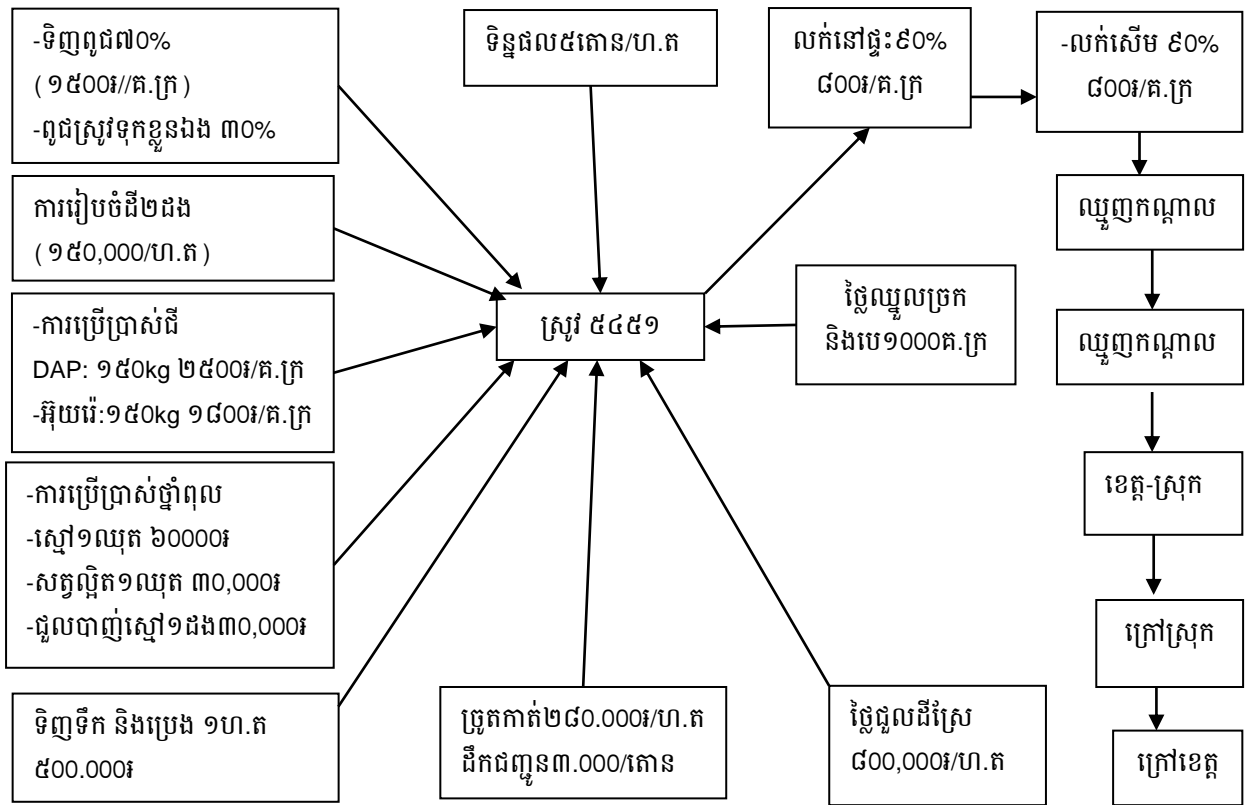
-ទិញពូជ៧0%
(១៥00៛//គ.ក្រ)
-ពូជស្រូវទុកខ្លួនឯង ៣0%

ទិន្នផល៥តោន/ហ.ត

លក់នៅផ្ទះ៩0%
៨00៛/គ.ក្រ

-លក់សើម ៩0%
៨00៛/គ.ក្រ

ការរៀបចំដី២ដង
(១៥0,000/ហ.ត)

ឈ្មួញកណ្តាល

-ការប្រើប្រាស់ជី
DAP: ១៥0kg ២៥00៛/គ.ក្រ
-អ៊ុយរ៉េ:១៥0kg ១៨00៛/គ.ក្រ

ស្រូវ ៥៤៥១

ថ្លៃឈ្នួលច្រក និងបេ១000គ.ក្រ

ឈ្មួញកណ្តាល

-ការប្រើប្រាស់ថ្នាំពុល
-ស្មៅ១ឈុត ៦0000៛
-សត្វល្អិត១ឈុត ៣0,000៛
-ជួលបាញ់ស្មៅ១ដង៣0,000៛

ខេត្ត-ស្រុក

ក្រៅស្រុក

ទិញទឹក និងប្រេង ១ហ.ត
៥00.000៛

ច្រូតកាត់២៨0.000៛/ហ.ត
ដឹកជញ្ជូន៣.000/តោន

ថ្លៃជួលដីស្រែ
៨00,000៛/ហ.ត

ក្រៅខេត្ត